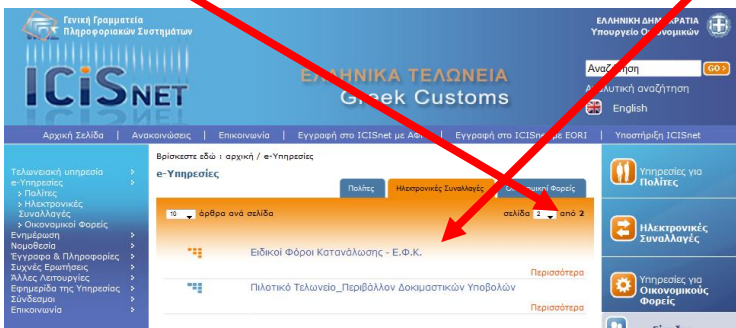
Γενική Γραμματεία Πληροφοριακών Συστημάτων

ΕΛΛΗΝΙΚΗ ΔΗΜ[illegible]ΚΡΑΤΙΑ
Υπουργείο Ο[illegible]νομικών

ICISNET

ΕΛΛΗΝΙΚΑ ΤΕΛΩΝΕΙΑ
G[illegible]eek Customs

Αναζ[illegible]ήτηση GO>
Α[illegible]λυτική αναζήτηση
English

Αρχική Σελίδα | Ανακοινώσεις | Επικοινωνία | Εγγραφή στο ICISnet με ΑΦ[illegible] | Εγγραφή στο ICISne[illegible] με EORI | Υποστήριξη ICISnet

Τελωνειακή υπηρεσία
e-Υπηρεσίες
› Πολίτες
› Ηλεκτρονικές Συναλλαγές
› Οικονομικοί Φορείς
Ενημέρωση
Νομοθεσία
Έγγραφα & Πληροφορίες
Συχνές Ερωτήσεις
Άλλες Λειτουργίες
Εφημερίδα της Υπηρεσίας
Σύνδεσμοι
Επικοινωνία

Βρίσκεστε εδώ : αρχική / e-Υπηρεσίες

e-Υπηρεσίες

Πολίτες | Ηλεκτρονικές Συναλλαγές | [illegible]ομικοί Φορείς

10 άρθρα ανά σελίδα

σελίδα 2 από 2

Ειδικοί Φόροι Κατανάλωσης - Ε.Φ.Κ.
Περισσότερα

Πιλοτικό Τελωνείο_Περιβάλλον Δοκιμαστικών Υποβολών
Περισσότερα

Υπηρεσίες για Πολίτες

Ηλεκτρονικές Συναλλαγές

Υπηρεσίες για Οικονομικούς Φορείς